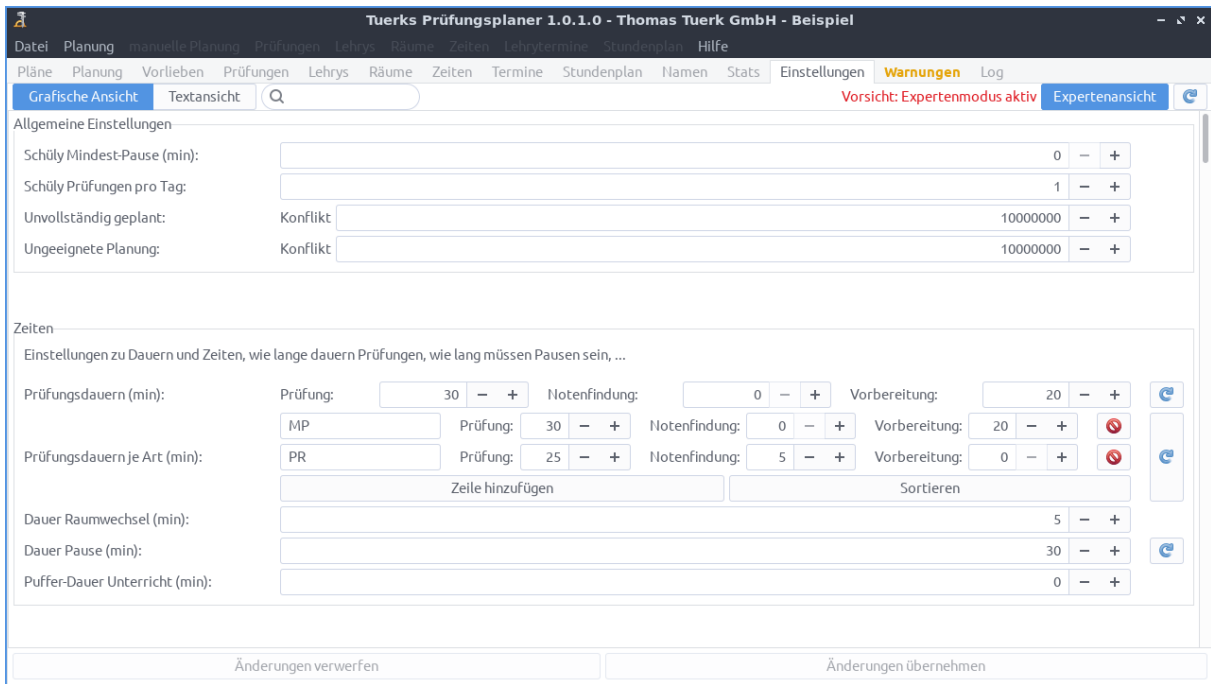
Tuerks Prüfungsplaner 1.0.1.0 - Thomas Tuerk GmbH - Beispiel

Datei Planung manuelle Planung Prüfungen Lehrys Räume Zeiten Lehrytermine Stundenplan Hilfe

Pläne Planung Vorlieben Prüfungen Lehrys Räume Zeiten Termine Stundenplan Namen Stats Einstellungen Warnungen Log

Grafische Ansicht Textansicht

Vorsicht: Expertenmodus aktiv Expertenansicht

Allgemeine Einstellungen

Schüly Mindest-Pause (min): 0 − +

Schüly Prüfungen pro Tag: 1 − +

Unvollständig geplant: Konflikt 10000000 − +

Ungeeignete Planung: Konflikt 10000000 − +

Zeiten

Einstellungen zu Dauern und Zeiten, wie lange dauern Prüfungen, wie lang müssen Pausen sein, ...

Prüfungsdauern (min): Prüfung: 30 − + Notenfindung: 0 − + Vorbereitung: 20 − +

Prüfungsdauern je Art (min): MP Prüfung: 30 − + Notenfindung: 0 − + Vorbereitung: 20 − +

PR Prüfung: 25 − + Notenfindung: 5 − + Vorbereitung: 0 − +

Zeile hinzufügen Sortieren

Dauer Raumwechsel (min): 5 − +

Dauer Pause (min): 30 − +

Puffer-Dauer Unterricht (min): 0 − +

Änderungen verwerfen Änderungen übernehmen